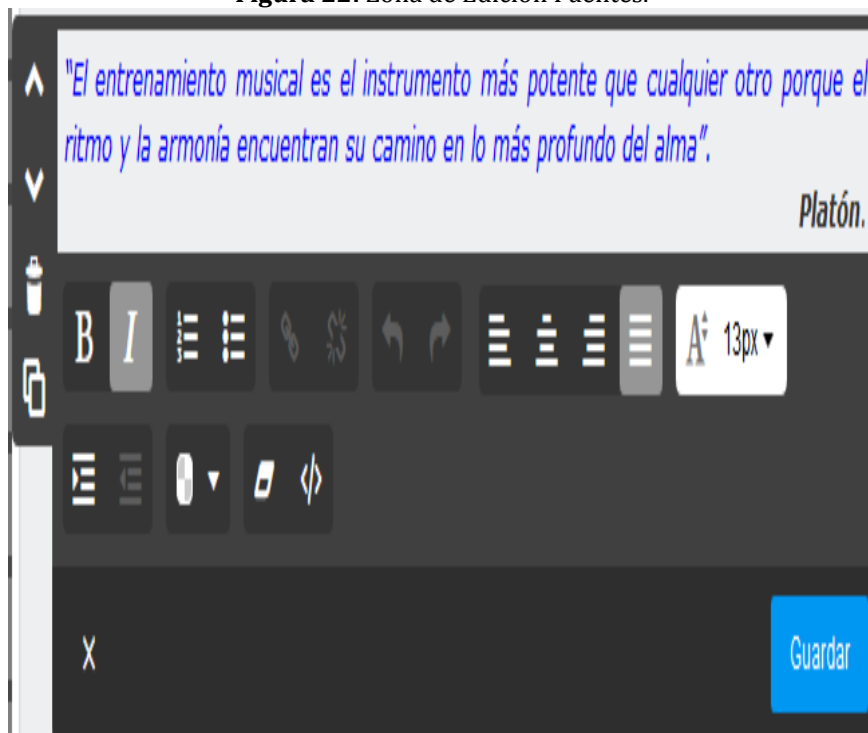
Figura 22. Zona de Edición Fuentes.

"El entrenamiento musical es el instrumento más potente que cualquier otro porque el ritmo y la armonía encuentran su camino en lo más profundo del alma".

Platón.

B I

13px ▾

X

Guardar